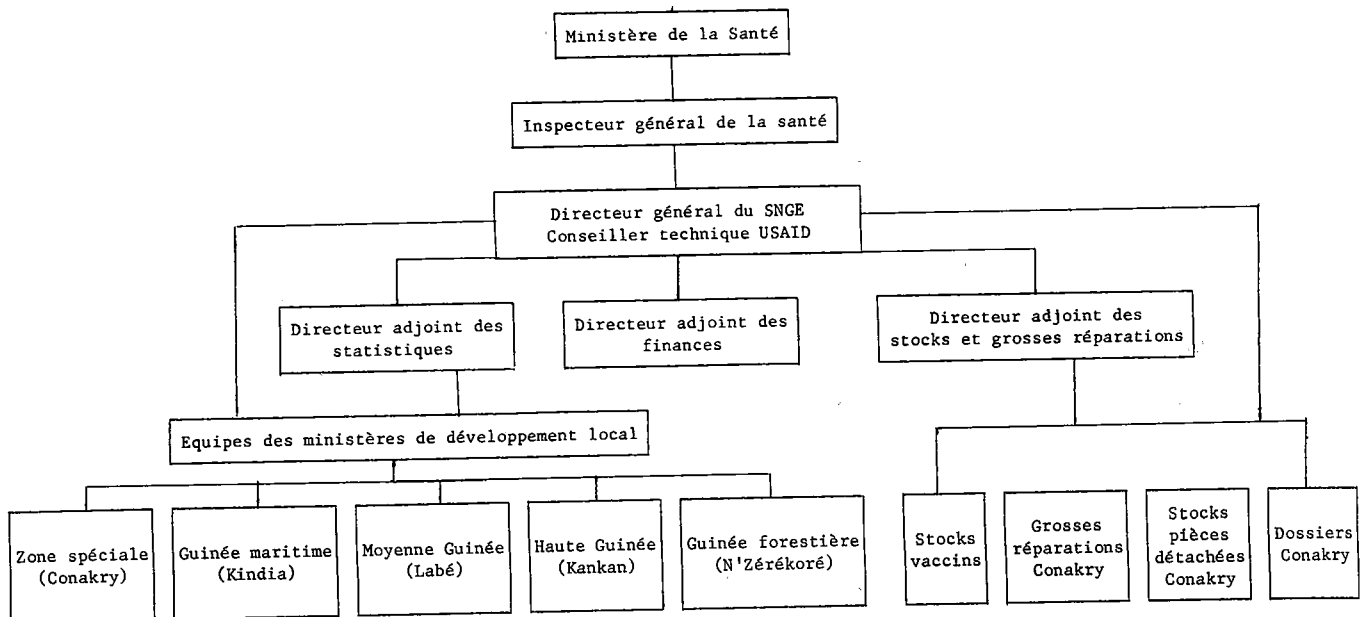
Ministère de la Santé

Inspecteur général de la santé

Directeur général du SNGE
Conseiller technique USAID

Directeur adjoint des statistiques

Directeur adjoint des finances

Directeur adjoint des stocks et grosses réparations

Equipes des ministères de développement local

Zone spéciale (Conakry)

Guinée maritime (Kindia)

Moyenne Guinée (Labé)

Haute Guinée (Kankan)

Guinée forestière (N'Zérékoré)

Stocks vaccins

Grosses réparations Conakry

Stocks pièces détachées Conakry

Dossiers Conakry